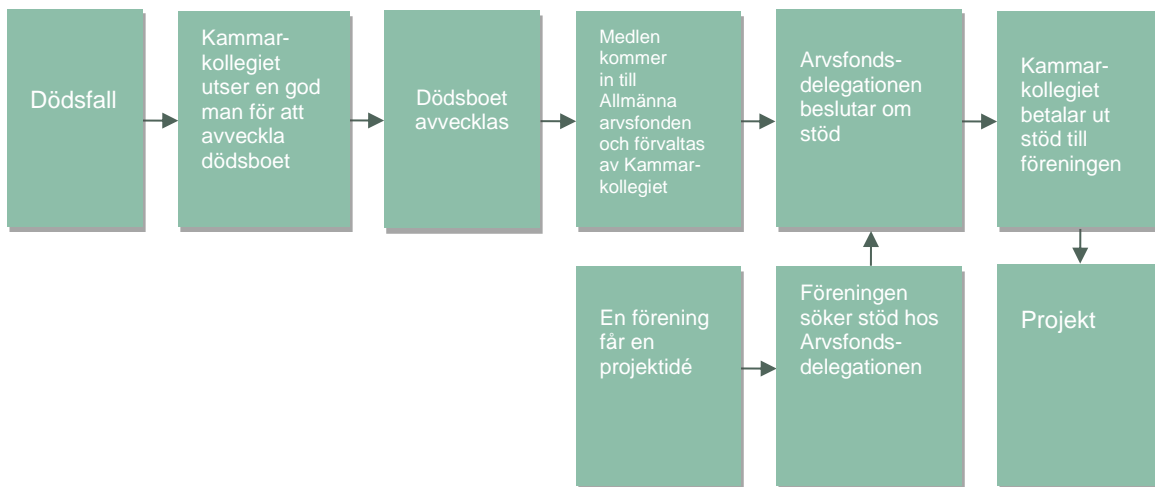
Dödsfall

Kammarkollegiet utser en god man för att avveckla dödsboet

Dödsboet avvecklas

Medlen kommer in till Allmänna arvsfonden och förvaltas av Kammarkollegiet

Arvsfondsdelegationen beslutar om stöd

Kammarkollegiet betalar ut stöd till föreningen

En förening får en projektidé

Föreningen söker stöd hos Arvsfondsdelegationen

Projekt